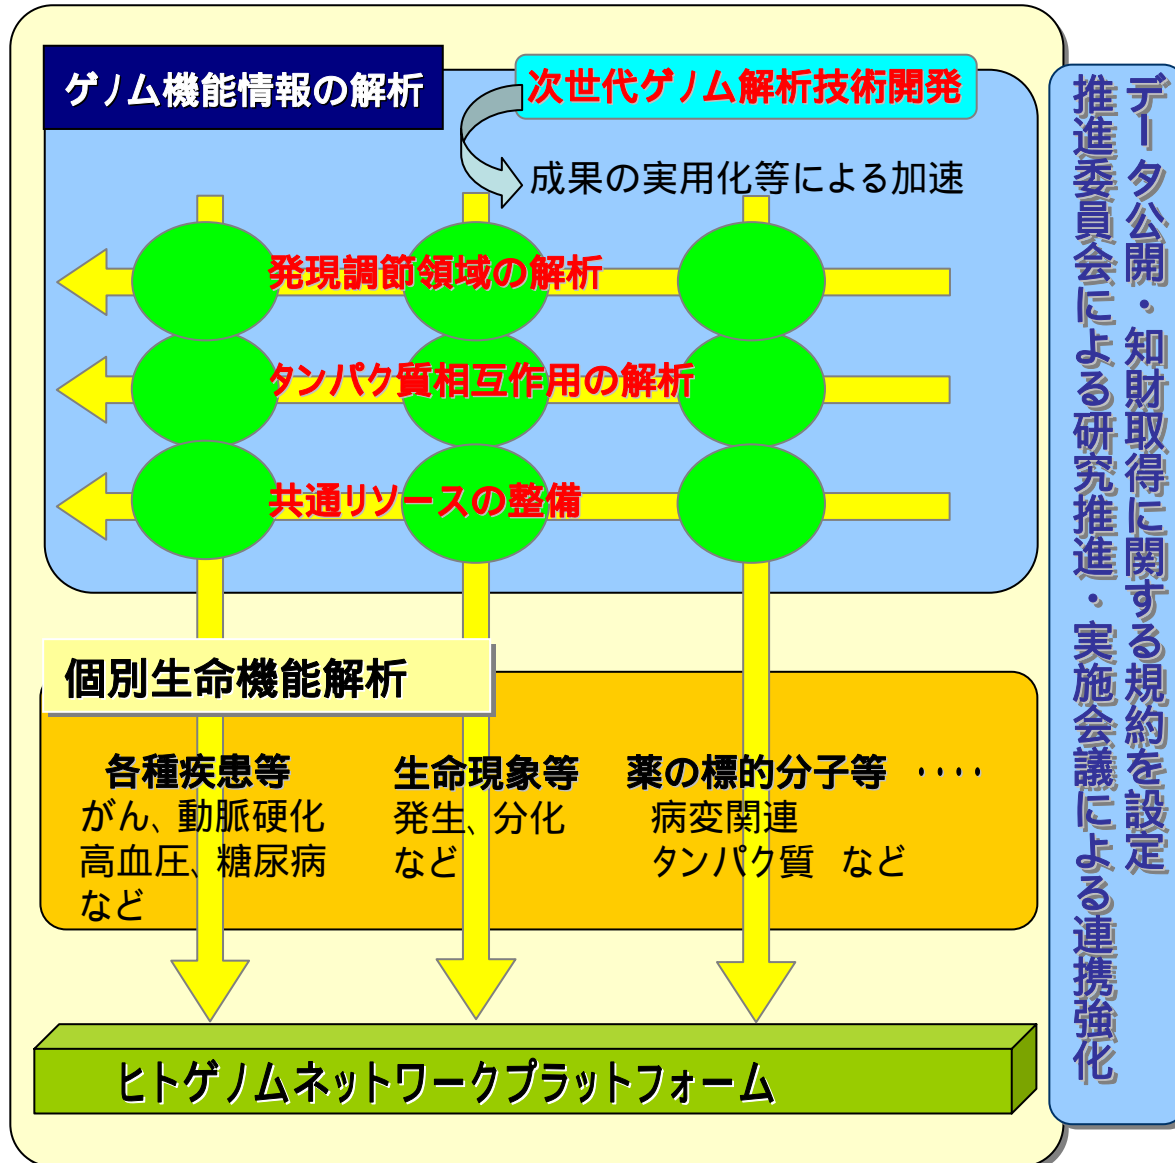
ゲノム機能情報の解析

次世代ゲノム解析技術開発

成果の実用化等による加速

発現調節領域の解析

タンパク質相互作用の解析

共通リソースの整備

個別生命機能解析

各種疾患等
がん、動脈硬化
高血圧、糖尿病
など

生命現象等
発生、分化
など

薬の標的分子等
病変関連
タンパク質　など

・・・・

ヒトゲノムネットワークプラットフォーム

データ公開・知財取得に関する規約を設定

推進委員会による研究推進・実施会議による連携強化